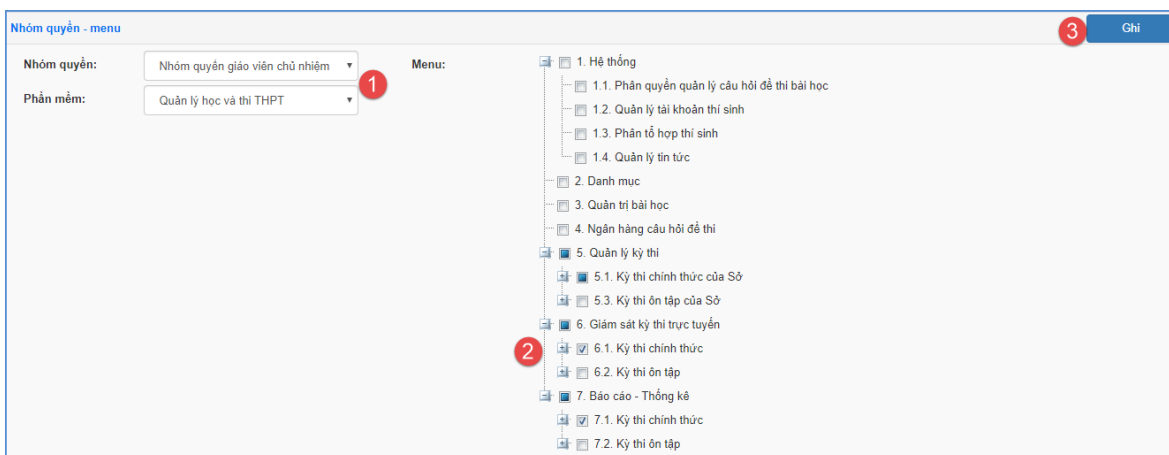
Nhóm quyền - menu

3 Ghi

Nhóm quyền: Nhóm quyền giáo viên chủ nhiệm 1

Phần mềm: Quản lý học và thi THPT

Menu:

1. Hệ thống
1.1. Phân quyền quản lý câu hỏi đề thi bài học
1.2. Quản lý tài khoản thí sinh
1.3. Phân tổ hợp thí sinh
1.4. Quản lý tin tức
2. Danh mục
3. Quản trị bài học
4. Ngân hàng câu hỏi đề thi
5. Quản lý kỳ thi
5.1. Kỳ thi chính thức của Sở
5.3. Kỳ thi ôn tập của Sở
6. Giám sát kỳ thi trực tuyến
2
6.1. Kỳ thi chính thức
6.2. Kỳ thi ôn tập
7. Báo cáo - Thống kê
7.1. Kỳ thi chính thức
7.2. Kỳ thi ôn tập